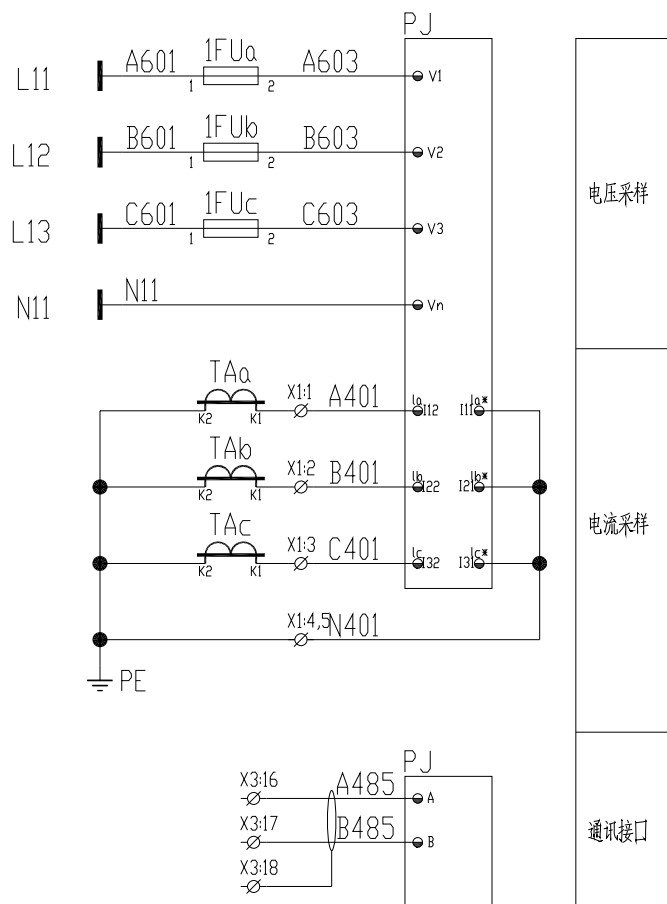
PJ

L11 A601 1FUa A603 1 2 V1

L12 B601 1FUb B603 1 2 V2

L13 C601 1FUc C603 1 2 V3

N11 N11 Vn

TAa K2 K1 X1:1 A401 Ia I12 I11 Ia*

TAb K2 K1 X1:2 B401 Ib I22 I21 Ib*

TAc K2 K1 X1:3 C401 Ic I32 I31 Ic*

X1:4,5 N401

PE

电压采样

电流采样

PJ

X3:16 A485 A

X3:17 B485 B

X3:18

通讯接口